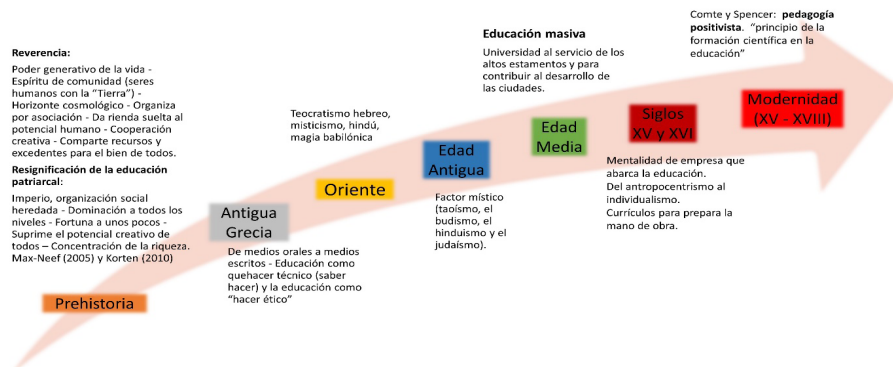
Reverencia:

Poder generativo de la vida - Espíritu de comunidad (seres humanos con la "Tierra") - Horizonte cosmológico - Organiza por asociación - Da rienda suelta al potencial humano - Cooperación creativa - Comparte recursos y excedentes para el bien de todos.

Resignificación de la educación patriarcal:

Imperio, organización social heredada - Dominación a todos los niveles - Fortuna a unos pocos - Suprime el potencial creativo de todos – Concentración de la riqueza. Max-Neef (2005) y Korten (2010)

Prehistoria

Antigua Grecia

De medios orales a medios escritos - Educación como quehacer técnico (saber hacer) y la educación como "hacer ético"

Teocratismo hebreo, misticismo, hindú, magia babilónica

Oriente

Edad Antigua

Factor místico (taoísmo, el budismo, el hinduismo y el judaísmo).

Educación masiva

Universidad al servicio de los altos estamentos y para contribuir al desarrollo de las ciudades.

Edad Media

Siglos XV y XVI

Mentalidad de empresa que abarca la educación. Del antropocentrismo al individualismo. Currículos para prepara la mano de obra.

Comte y Spencer: pedagogía positivista. "principio de la formación científica en la educación"

Modernidad (XV - XVIII)